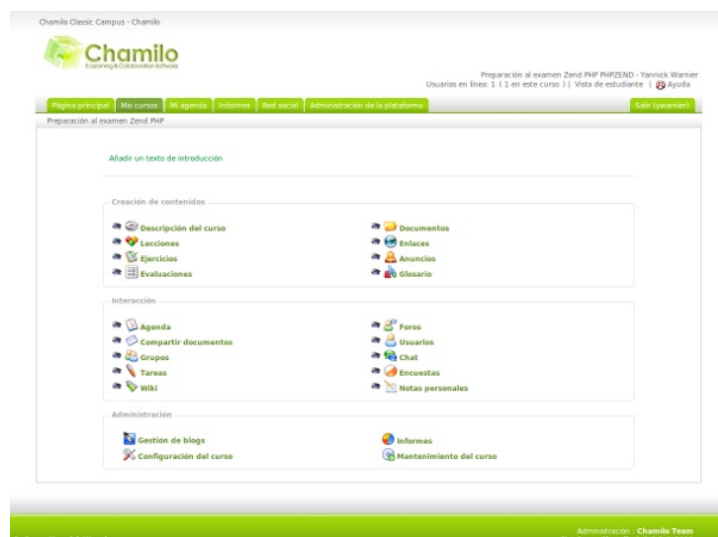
Chamilo Classic Campus - Chamilo

Chamilo
E-Learning & Collaboration Software

Preparación al examen Zend PHP PHPZEND - Yannick Warnier
Usuarios en línea: 1 ( 1 en este curso ) | Vista de estudiante | Ayuda

Página principal | Mis cursos | Mi agenda | Informes | Red social | Administración de la plataforma | Salir (ywarnier)

Preparación al examen Zend PHP

Añadir un texto de introducción

Creación de contenidos

Descripción del curso
Documentos
Lecciones
Enlaces
Ejercicios
Anuncios
Evaluaciones
Glosario

Interacción

Agenda
Foros
Compartir documentos
Usuarios
Grupos
Chat
Tareas
Encuestas
Wiki
Notas personales

Administración

Gestión de blogs
Informes
Configuración del curso
Mantenimiento del curso

Administración : Chamilo Team